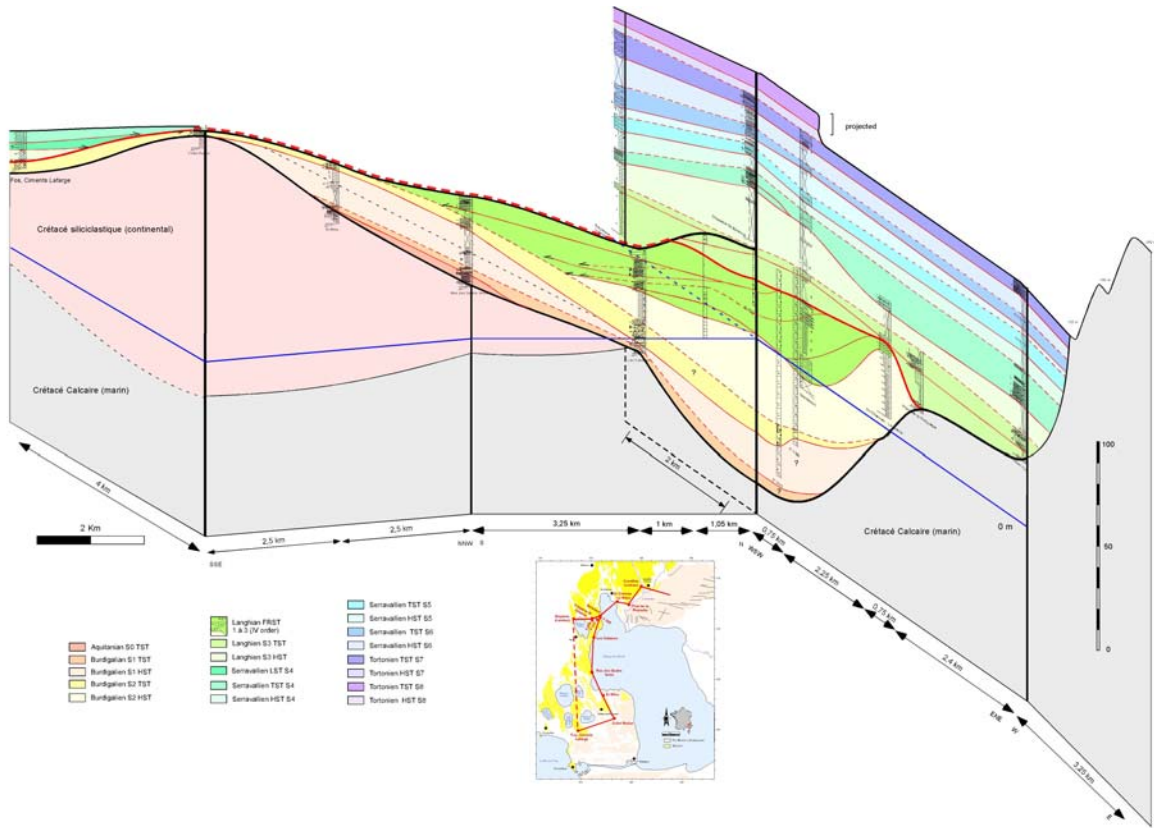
projected

Fos, Ciments Lafarge

Crétacé siliciclastique (continental)

Crétacé Calcaire (marin)

Crétacé Calcaire (marin)

0 m

100

50

0

2 km

4 km

2 Km

2,5 km

2,5 km

3,25 km

1 km

1,05 km

0,75 km

2,25 km

0,75 km

2,4 km

2,25 km

SSE

NNW

N

WSW

ENE

W

E

Aquitanian S0 TST
Burdigalian S1 TST
Burdigalian S1 HST
Burdigalian S2 TST
Burdigalian S2 HST

Langhian FRST 1 à 3 (IV order)
Langhien S3 TST
Langhien S3 HST
Serravallien LST S4
Serravallien TST S4
Serravallien HST S4

Serravallien TST S5
Serravallien HST S5
Serravallien TST S6
Serravallien HST S6
Tortonien TST S7
Tortonien HST S7
Tortonien TST S8
Tortonien HST S8